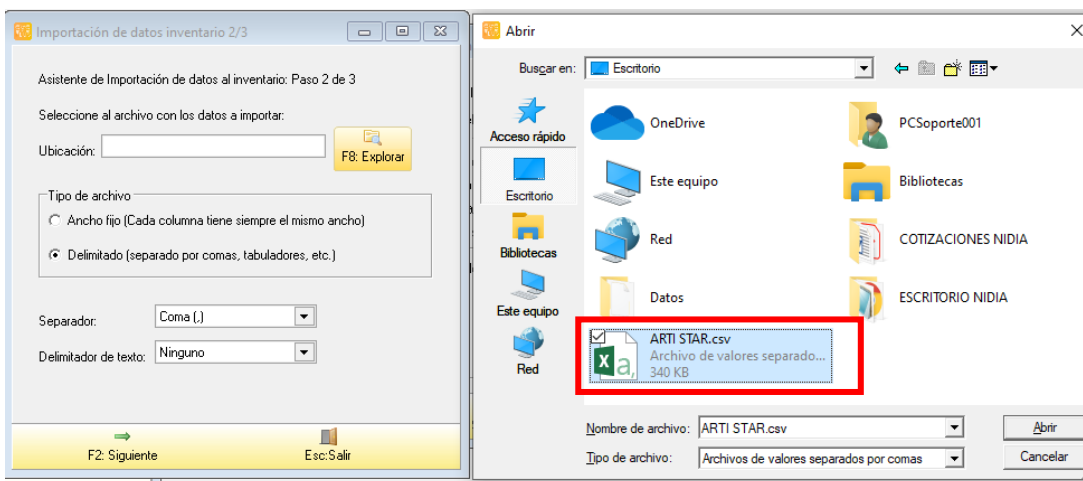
Importación de datos inventario 2/3

Asistente de Importación de datos al inventario: Paso 2 de 3

Seleccione al archivo con los datos a importar:

Ubicación:

F8: Explorar

Tipo de archivo

Ancho fijo (Cada columna tiene siempre el mismo ancho)

Delimitado (separado por comas, tabuladores, etc.)

Separador: Coma (,)

Delimitador de texto: Ninguno

F2: Siguiente

Esc:Salir

Abrir

Buscar en: Escritorio

Acceso rápido

Escritorio

Bibliotecas

Este equipo

Red

OneDrive

PCSoporte001

Este equipo

Bibliotecas

Red

COTIZACIONES NIDIA

Datos

ESCRITORIO NIDIA

ARTI STAR.csv
Archivo de valores separado...
340 KB

Nombre de archivo: ARTI STAR.csv

Abrir

Tipo de archivo: Archivos de valores separados por comas

Cancelar